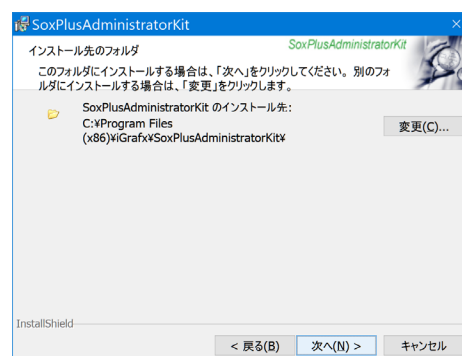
SoxPlusAdministratorKit

インストール先のフォルダ

SoxPlusAdministratorKit

このフォルダにインストールする場合は、「次へ」をクリックしてください。別のフォルダにインストールする場合は、「変更」をクリックします。

SoxPlusAdministratorKit のインストール先:
C:¥Program Files (x86)¥iGrafx¥SoxPlusAdministratorKit¥

変更(C)...

InstallShield

< 戻る(B)

次へ(N) >

キャンセル